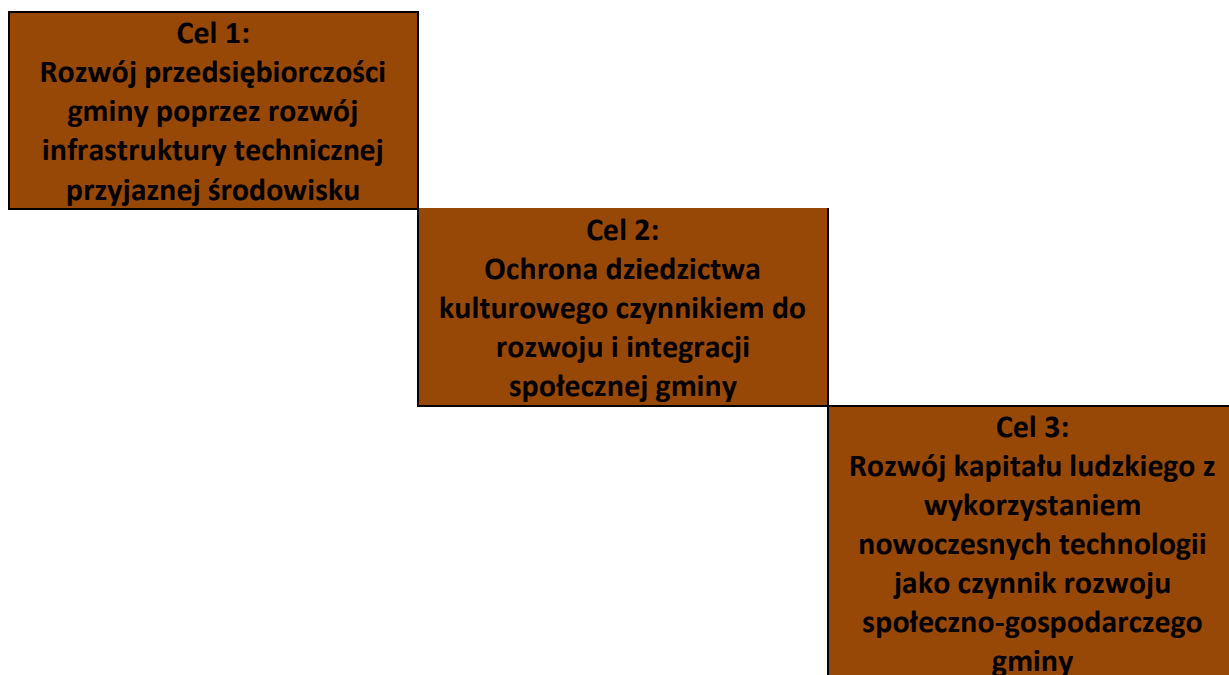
Cel 1:
Rozwój przedsiębiorczości gminy poprzez rozwój infrastruktury technicznej przyjaznej środowisku

Cel 2:
Ochrona dziedzictwa kulturowego czynnikiem do rozwoju i integracji społecznej gminy

Cel 3:
Rozwój kapitału ludzkiego z wykorzystaniem nowoczesnych technologii jako czynnik rozwoju społeczno-gospodarczego gminy